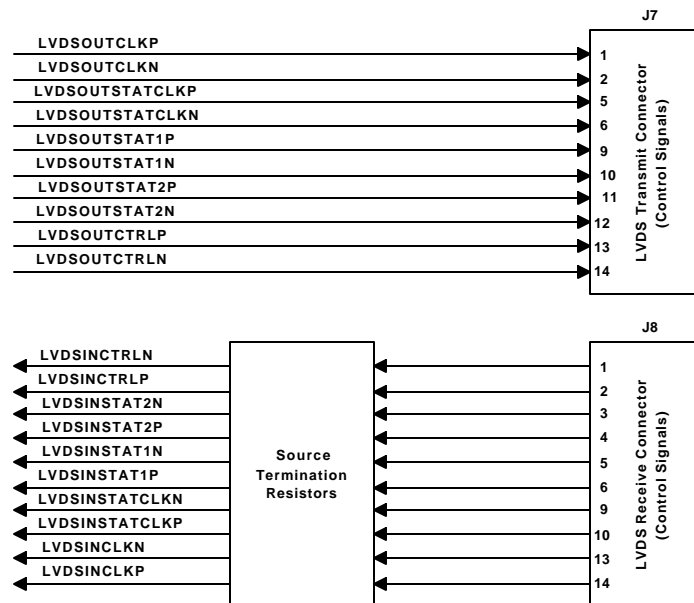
J7

LVDSOUTCLKP
LVDSOUTCLKN
LVDSOUTSTATCLKP
LVDSOUTSTATCLKN
LVDSOUTSTAT1P
LVDSOUTSTAT1N
LVDSOUTSTAT2P
LVDSOUTSTAT2N
LVDSOUTCTRLP
LVDSOUTCTRLN

1
2
5
6
9
10
11
12
13
14

LVDS Transmit Connector
(Control Signals)

J8

LVDSINCTRLN
LVDSINCTRLP
LVDSINSTAT2N
LVDSINSTAT2P
LVDSINSTAT1N
LVDSINSTAT1P
LVDSINSTATCLKN
LVDSINSTATCLKP
LVDSINCLKN
LVDSINCLKP

Source
Termination
Resistors

1
2
3
4
5
6
9
10
13
14

LVDS Receive Connector
(Control Signals)